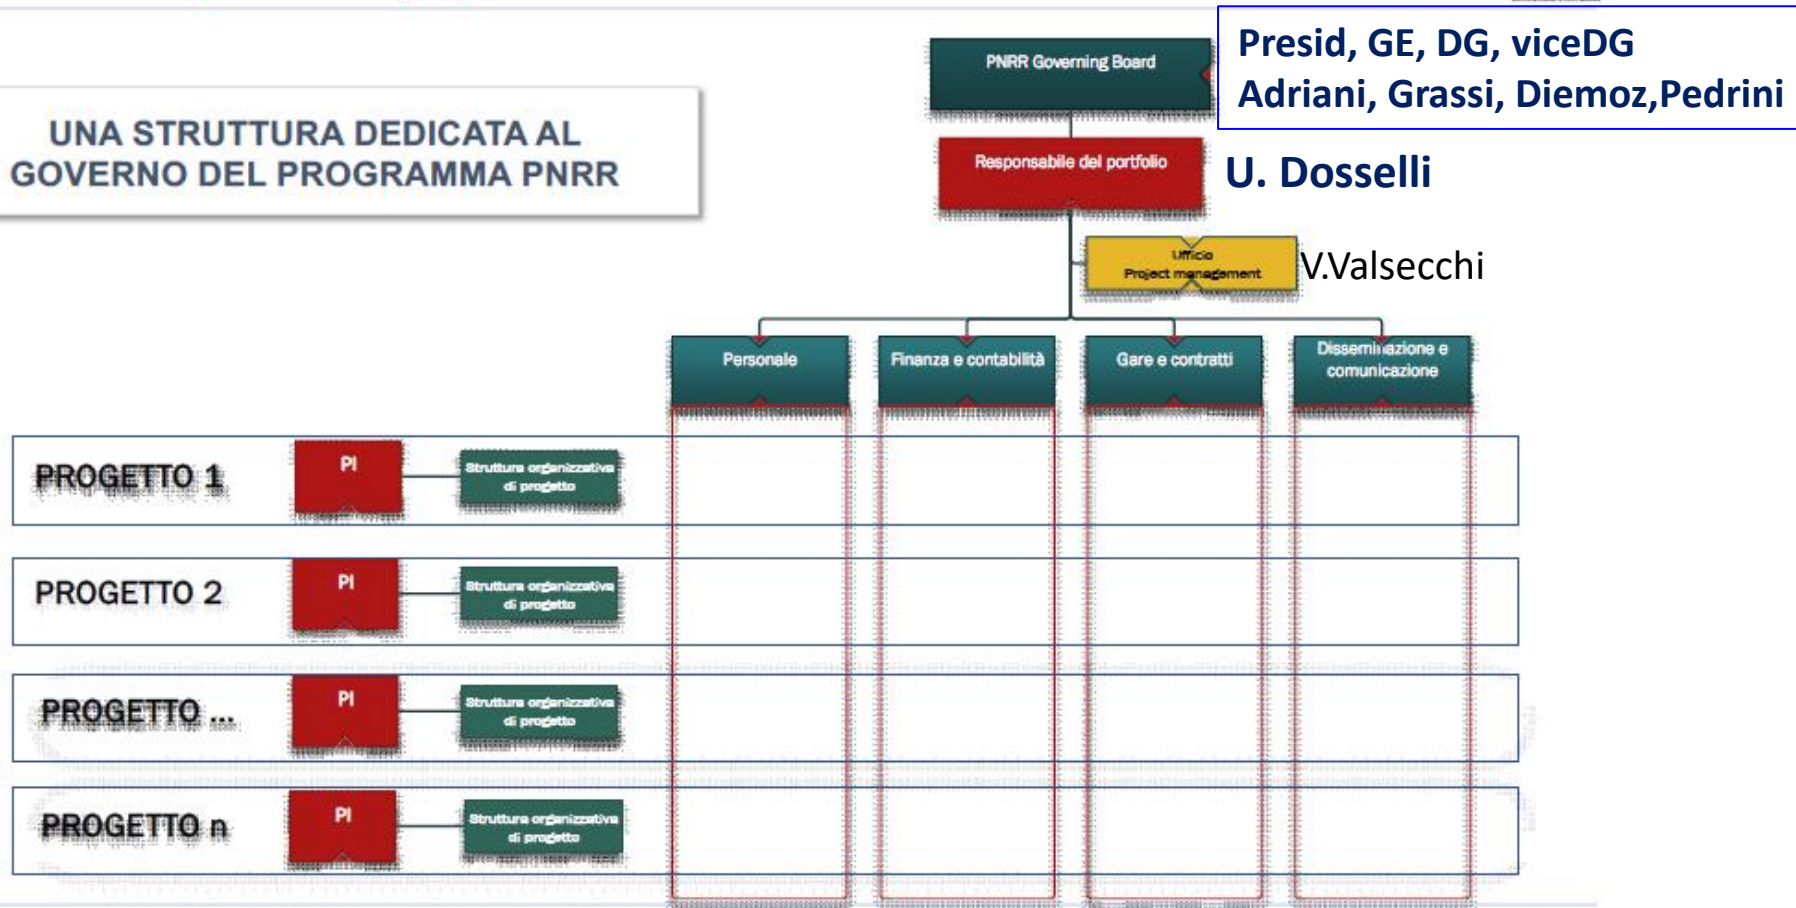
UNA STRUTTURA DEDICATA AL GOVERNO DEL PROGRAMMA PNRR

PNRR Governing Board

Presid, GE, DG, viceDG
Adriani, Grassi, Diemoz,Pedrini

Responsabile del portfolio

U. Dosselli

Ufficio
Project management

V.Valsecchi

Personale

Finanza e contabilità

Gare e contratti

Disseminazione e comunicazione

PROGETTO 1

PI

Struttura organizzativa di progetto

PROGETTO 2

PI

Struttura organizzativa di progetto

PROGETTO ...

PI

Struttura organizzativa di progetto

PROGETTO n

PI

Struttura organizzativa di progetto